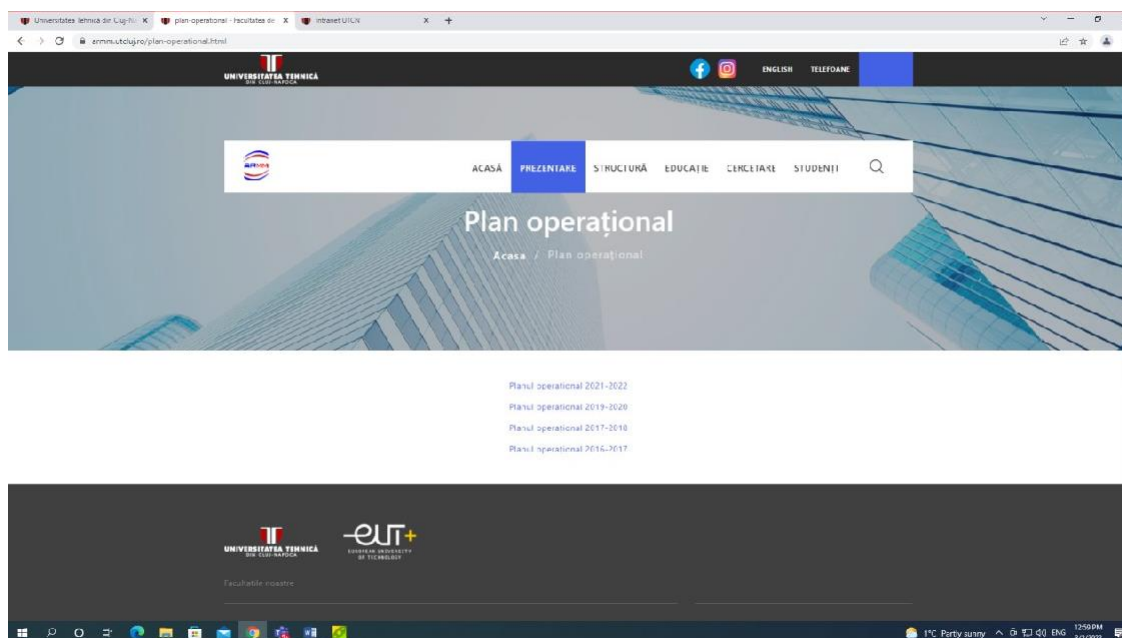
Universitatea Tehnica din Cluj-N × plan-operational - Facultatea de × Intranet UTCN × +

armmi.utcluj.ro/plan-operational.html

UNIVERSITATEA TEHNICĂ DIN CLUJ-NAPOCA

ENGLISH TELEFOANE

ARMM

ACASĂ PREZENTARE STRUCTURĂ EDUCAȚIE CERCETARE STUDENȚI

Plan operațional

Acasa / Plan operațional

Planul operational 2021-2022

Planul operational 2019-2020

Planul operational 2017-2018

Planul operational 2016-2017

UNIVERSITATEA TEHNICĂ DIN CLUJ-NAPOCA

EUT+ EUROPEAN UNIVERSITY OF TECHNOLOGY

Facultatile noastre

1°C Partly sunny ENG 12:50 PM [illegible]